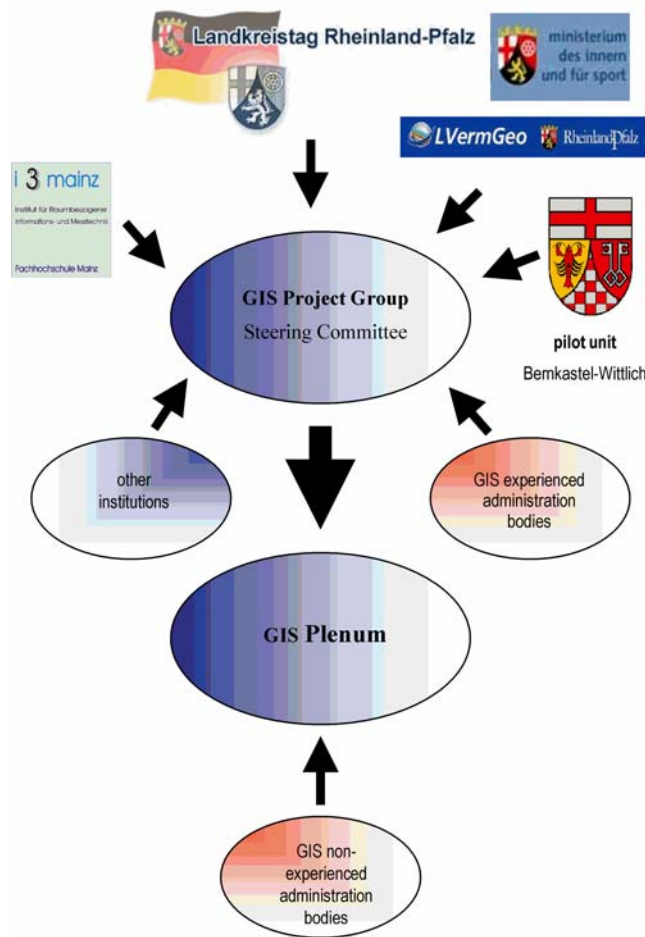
Landkreistag Rheinland-Pfalz

ministerium des innern und für sport

LVermGeo Rheinland-Pfalz

i 3 mainz
Institut für Raumbezogene Informations- und Messtechnik
Fachhochschule Mainz

GIS Project Group
Steering Committee

pilot unit
Bernkastel-Wittlich

other institutions

GIS experienced administration bodies

GIS Plenum

GIS non-experienced administration bodies